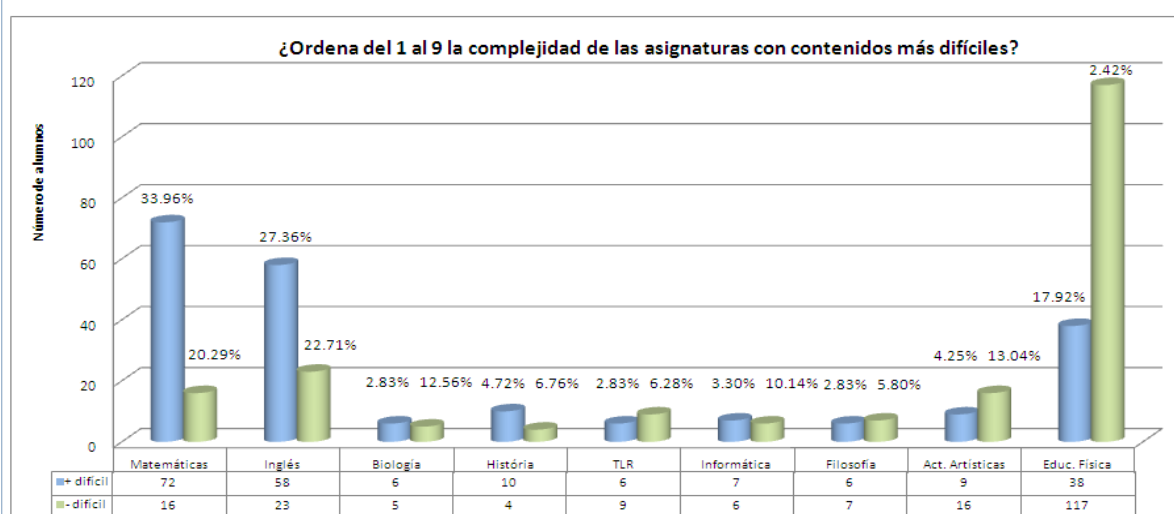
¿Ordena del 1 al 9 la complejidad de las asignaturas con contenidos más difíciles?

Número de alumnos

120
100
80
60
40
20
0

33.96%
20.29%
27.36%
22.71%
2.83%
12.56%
4.72%
6.76%
2.83%
6.28%
3.30%
10.14%
2.83%
5.80%
4.25%
13.04%
17.92%
2.42%

| | Matemáticas | Inglés | Biologia | História | TLR | Informática | Filosofía | Act. Artísticas | Educ. Física |
|---|---|---|---|---|---|---|---|---|---|
| + difícil | 72 | 58 | 6 | 10 | 6 | 7 | 6 | 9 | 38 |
| - difícil | 16 | 23 | 5 | 4 | 9 | 6 | 7 | 16 | 117 |